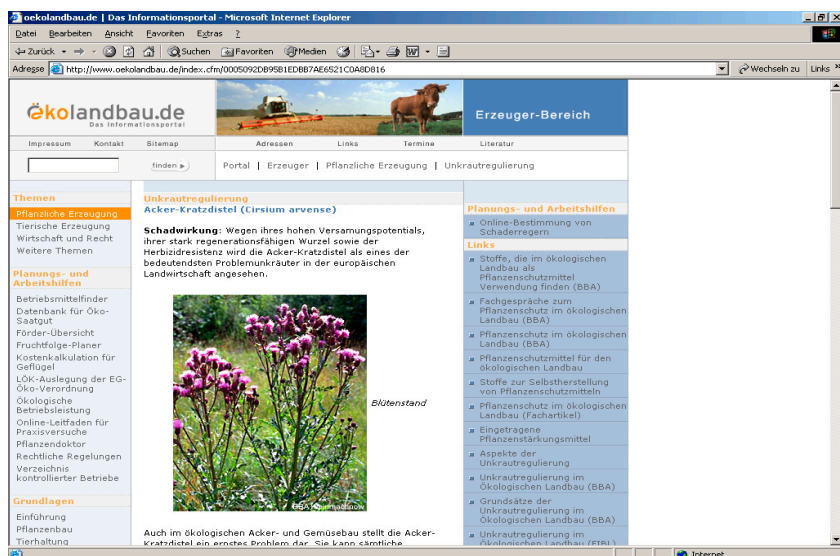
oekolandbau.de | Das Informationsportal - Microsoft Internet Explorer

Datei Bearbeiten Ansicht Favoriten Extras ?

Zurück Suchen Favoriten Medien

Adresse http://www.oekolandbau.de/index.cfm/0005092DB95B1EDBB7AE6521C0A8D816

Wechseln zu Links

ökolandbau.de Das Informationsportal

Erzeuger-Bereich

Impressum Kontakt Sitemap Adressen Links Termine Literatur

finden

Portal | Erzeuger | Pflanzliche Erzeugung | Unkrautregulierung

Themen
Pflanzliche Erzeugung
Tierische Erzeugung
Wirtschaft und Recht
Weitere Themen

Planungs- und Arbeitshilfen
Betriebsmittelfinder
Datenbank für Öko-Saatgut
Förder-Übersicht
Fruchtfolge-Planer
Kostenkalkulation für Geflügel
LÖK-Auslegung der EG-Öko-Verordnung
Ökologische Betriebsleistung
Online-Leitfaden für Praxisversuche
Pflanzendoktor
Rechtliche Regelungen
Verzeichnis kontrollierter Betriebe

Grundlagen
Einführung
Pflanzenbau
Tierhaltung

Unkrautregulierung
Acker-Kratzdistel (Cirsium arvense)

Schadwirkung: Wegen ihres hohen Versamungspotentials, ihrer stark regenerationsfähigen Wurzel sowie der Herbizidresistenz wird die Acker-Kratzdistel als eines der bedeutendsten Problemunkräuter in der europäischen Landwirtschaft angesehen.

Blütenstand

BBA/Kommaelbauw

Auch im ökologischen Acker- und Gemüsebau stellt die Acker-Kratzdistel ein ernstes Problem dar. Sie kann sämtliche

Planungs- und Arbeitshilfen
Online-Bestimmung von Schaderregern

Links
Stoffe, die im ökologischen Landbau als Pflanzenschutzmittel Verwendung finden (BBA)
Fachgespräche zum Pflanzenschutz im ökologischen Landbau (BBA)
Pflanzenschutz im ökologischen Landbau (BBA)
Pflanzenschutzmittel für den ökologischen Landbau
Stoffe zur Selbstherstellung von Pflanzenschutzmitteln
Pflanzenschutz im ökologischen Landbau (Fachartikel)
Eingetragene Pflanzenstärkungsmittel
Aspekte der Unkrautregulierung
Unkrautregulierung im Ökologischen Landbau (BBA)
Grundsätze der Unkrautregulierung im Ökologischen Landbau (BBA)
Unkrautregulierung im Ökologischen Landbau (FiBL)

Internet